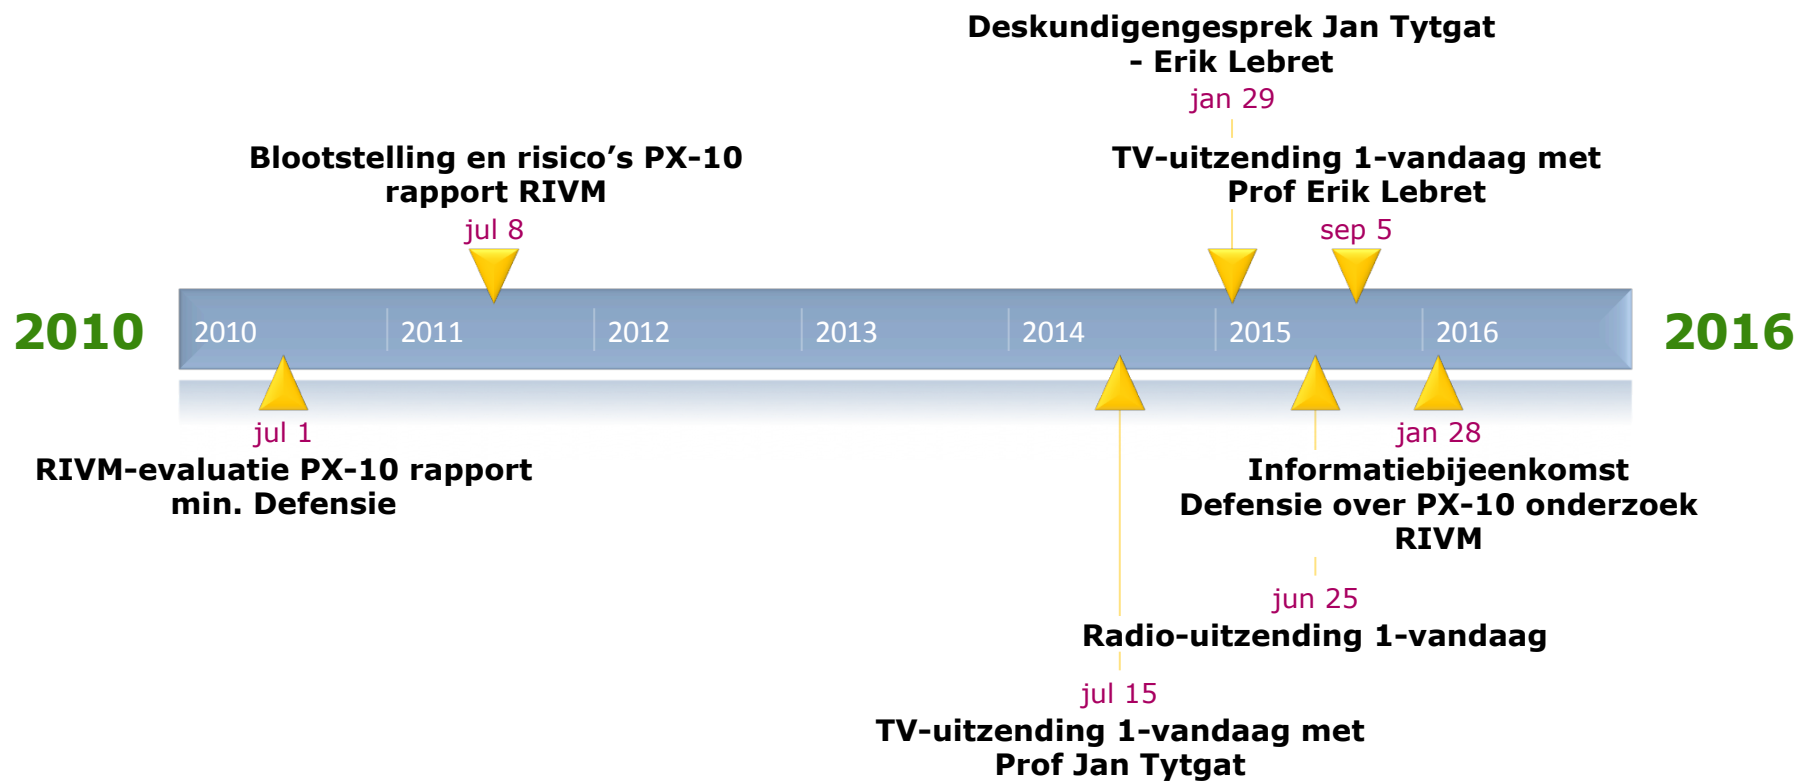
Deskundigengesprek Jan Tytgat - Erik Lebret
jan 29

Blootstelling en risico's PX-10 rapport RIVM
jul 8

TV-uitzending 1-vandaag met Prof Erik Lebret
sep 5

2010

2010 2011 2012 2013 2014 2015 2016

2016

jul 1
RIVM-evaluatie PX-10 rapport min. Defensie

jan 28
Informatiebijeenkomst Defensie over PX-10 onderzoek RIVM

jun 25
Radio-uitzending 1-vandaag

jul 15
TV-uitzending 1-vandaag met Prof Jan Tytgat